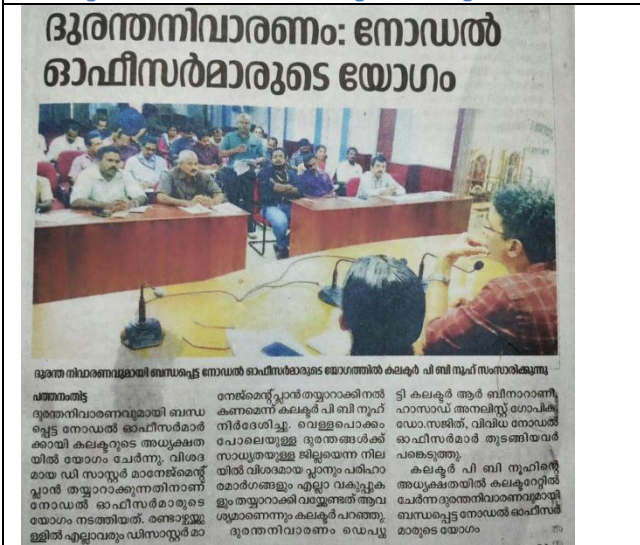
ദുരന്തനിവാരണം: നോഡൽ ഓഫീസർമാരുടെ യോഗം

ദുരന്ത നിവാരണവുമായി ബന്ധപ്പെട്ട നോഡൽ ഓഫീസർമാരുടെ യോഗത്തിൽ കലക്ടർ പി ബി നൂഹ് സംസാരിക്കുന്നു

പത്തനംതിട്ട
ദുരന്തനിവാരണവുമായി ബന്ധപ്പെട്ട നോഡൽ ഓഫീസർമാർക്കായി കലക്ടറുടെ അധ്യക്ഷതയിൽ യോഗം ചേർന്നു. വിശദമായ ഡിസാസ്റ്റർ മാനേജ്മെന്റ് പ്ലാൻ തയ്യാറാക്കുന്നതിനാണ് നോഡൽ ഓഫീസർമാരുടെ യോഗം നടത്തിയത്. രണ്ടാഴ്ച്ചയ്ക്കുള്ളിൽ എല്ലാവരും ഡിസാസ്റ്റർ മാനേജ്മെന്റ് പ്ലാൻ തയ്യാറാക്കിനൽകണമെന്ന് കലക്ടർ പി ബി നൂഹ് നിർദേശിച്ചു. വെള്ളപ്പൊക്കം പോലെയുള്ള ദുരന്തങ്ങൾക്ക് സാധ്യതയുള്ള ജില്ലയെന്ന നിലയിൽ വിശദമായ പ്ലാനും പരിഹാരമാർഗങ്ങളും എല്ലാ വകുപ്പുകളും തയ്യാറാക്കിവയ്ക്കേണ്ടത് ആവശ്യമാണെന്നും കലക്ടർ പറഞ്ഞു. ദുരന്തനിവാരണ ഡെപ്യൂട്ടി കലക്ടർ ആർ ബീനാറാണി, ഹസാർഡ് അനലിസ്റ്റ് ഗോപിക, ഡോ. സജിത്, വിവിധ നോഡൽ ഓഫീസർമാർ തുടങ്ങിയവർ പങ്കെടുത്തു.
കലക്ടർ പി ബി നൂഹിന്റെ അധ്യക്ഷതയിൽ കലക്ടറേറ്റിൽ ചേർന്ന ദുരന്തനിവാരണവുമായി ബന്ധപ്പെട്ട നോഡൽ ഓഫീസർമാരുടെ യോഗം